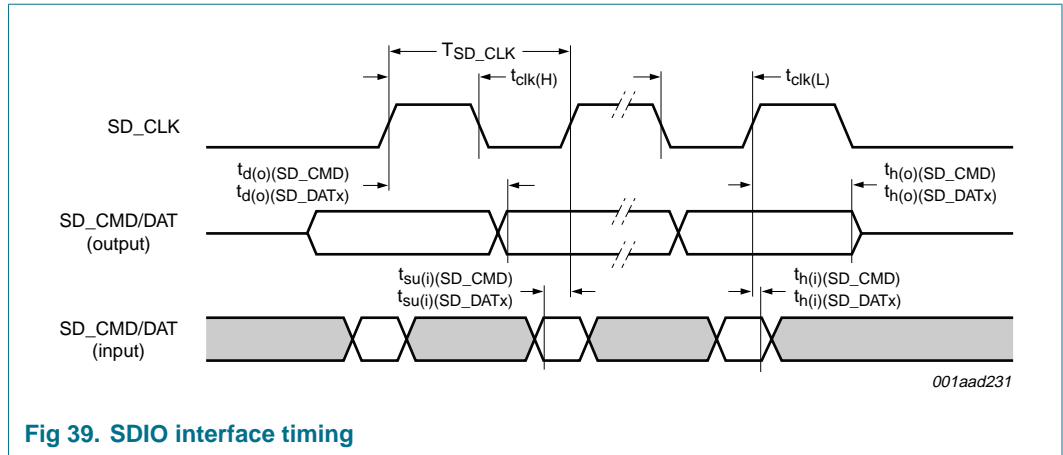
$T_{SD\_CLK}$

$t_{clk(H)}$

$t_{clk(L)}$

SD_CLK

$t_{d(o)(SD\_CMD)}$
$t_{d(o)(SD\_DATx)}$

$t_{h(o)(SD\_CMD)}$
$t_{h(o)(SD\_DATx)}$

SD_CMD/DAT
(output)

$t_{su(i)(SD\_CMD)}$
$t_{su(i)(SD\_DATx)}$

$t_{h(i)(SD\_CMD)}$
$t_{h(i)(SD\_DATx)}$

SD_CMD/DAT
(input)

001aad231

Fig 39. SDIO interface timing